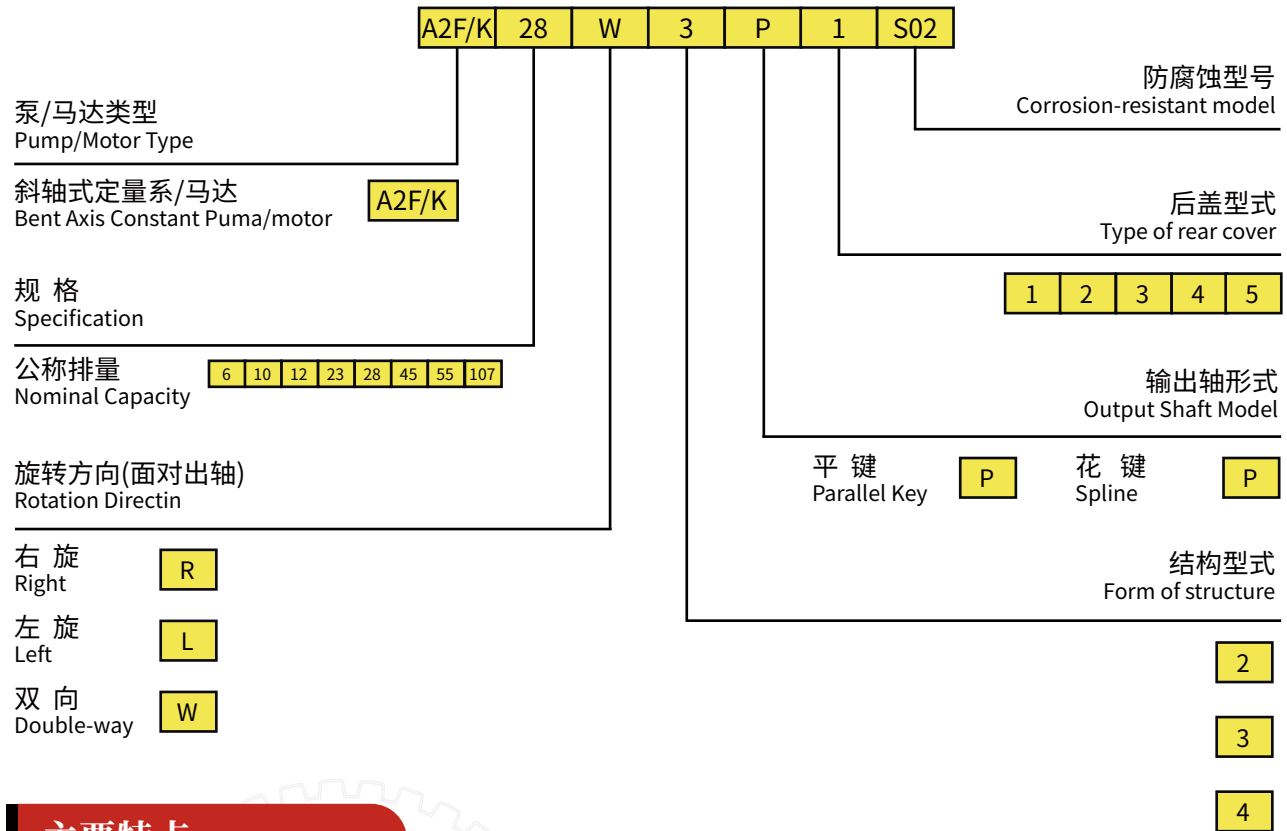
| A2F/K | 28 | W | 3 | P | 1 | S02 |
|---|---|---|---|---|---|---|

防腐蚀型号
Corrosion-resistant model

泵/马达类型
Pump/Motor Type

斜轴式定量系/马达
Bent Axis Constant Puma/motor
A2F/K

后盖型式
Type of rear cover

| 1 | 2 | 3 | 4 | 5 |
|---|---|---|---|---|

规 格
Specification

公称排量
Nominal Capacity

| 6 | 10 | 12 | 23 | 28 | 45 | 55 | 107 |
|---|---|---|---|---|---|---|---|

输出轴形式
Output Shaft Model

旋转方向(面对出轴)
Rotation Directin

平 键
Parallel Key
P

花 键
Spline
P

结构型式
Form of structure

右 旋
Right
R

左 旋
Left
L

双 向
Double-way
W

2

3

4

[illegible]